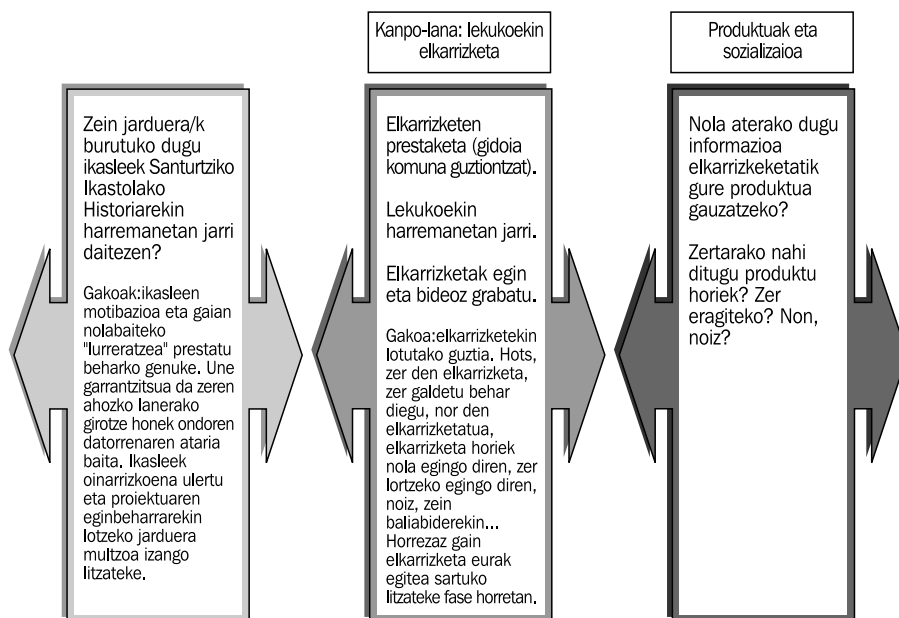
Zein jarduera/k burutuko dugu ikasleek Santurtziko Ikastolako Historiarekin harremanetan jarri daitezen?

Gakoak:ikasleen motibazioa eta gaian nolabaiteko "lurreratzea" prestatu beharko genuke. Une garrantzitsua da zeren ahozko lanerako girotze honek ondoren datorrenaren ataria baita. Ikasleek oinarrizkoena ulertu eta proiektuaren eginbeharrarekin lotzeko jarduera multzoa izango litzateke.

Kanpo-lana: lekukoekin elkarrizketa

Elkarrizketen prestaketa (gidoia komuna guztiontzat).

Lekukoekin harremanetan jarri.

Elkarrizketak egin eta bideoz grabatu.

Gakoa:elkarrizketekin lotutako guztia. Hots, zer den elkarrizketa, zer galdetu behar diegu, nor den elkarrizketatua, elkarrizketa horiek nola egingo diren, zer lortzeko egingo diren, noiz, zein baliabiderekin... Horrezaz gain elkarrizketa eurak egitea sartuko litzateke fase horretan.

Produktuak eta sozializaioa

Nola aterako dugu informazioa elkarrizkeketatik gure produktua gauzatzeko?

Zertarako nahi ditugu produktu horiek? Zer eragiteko? Non, noiz?